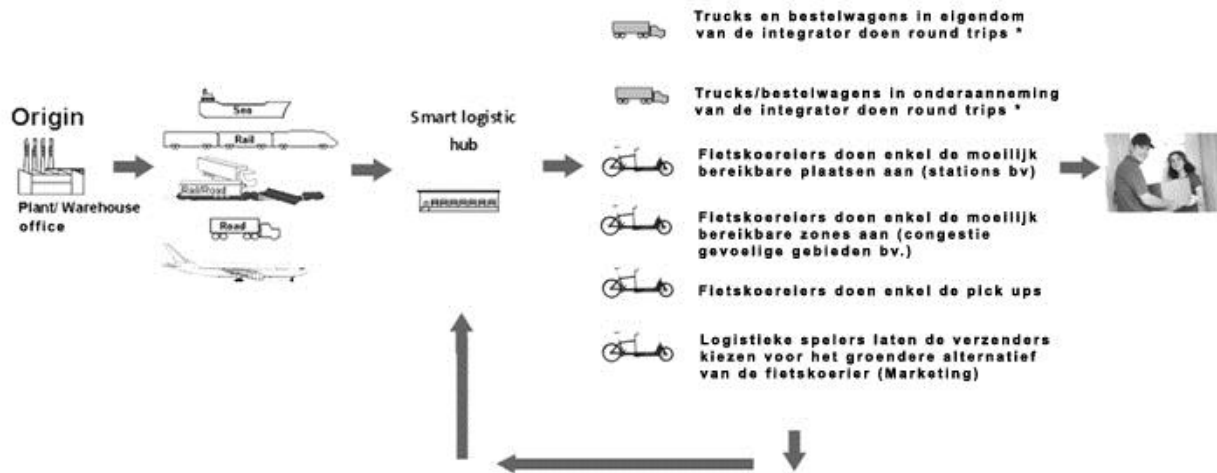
Origin

Plant/ Warehouse office

Sea

Rail

Rail/Road

Road

Smart logistic hub

Trucks en bestelwagens in eigendom van de integrator doen round trips *

Trucks/bestelwagens in onderaanneming van de integrator doen round trips *

Fietskoereiers doen enkel de moeilijk bereikbare plaatsen aan (stations bv)

Fietskoereiers doen enkel de moeilijk bereikbare zones aan (congestie gevoelige gebieden bv.)

Fietskoereiers doen enkel de pick ups

Logistieke spelers laten de verzenders kiezen voor het groendere alternatief van de fietskoerier (Marketing)